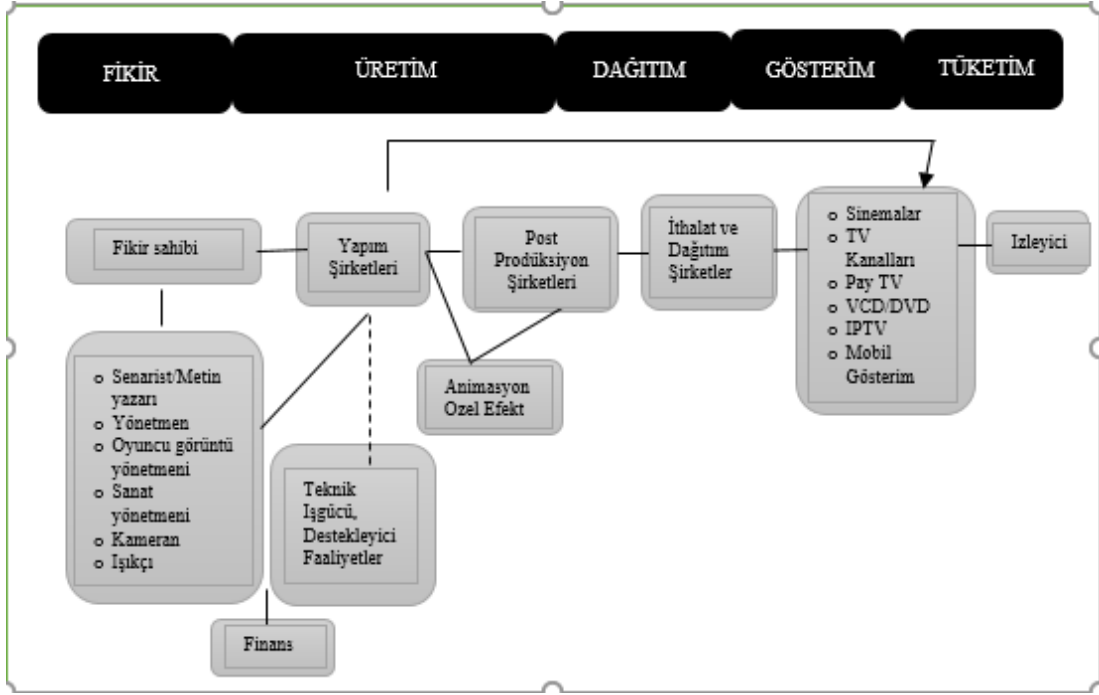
FİKİR

ÜRETİM

DAĞITIM

GÖSTERİM

TÜKETİM

Fikir sahibi

Yapım Şirketleri

Post Prodüksiyon Şirketleri

İthalat ve Dağıtım Şirketler

- Sinemalar
- TV Kanalları
- Pay TV
- VCD/DVD
- IPTV
- Mobil Gösterim

Izleyici

- Senarist/Metin yazarı
- Yönetmen
- Oyuncu görüntü yönetmeni
- Sanat yönetmeni
- Kameran
- Işıkçı

Animasyon Ozel Efekt

Teknik Işgücü, Destekleyici Faaliyetler

Finans